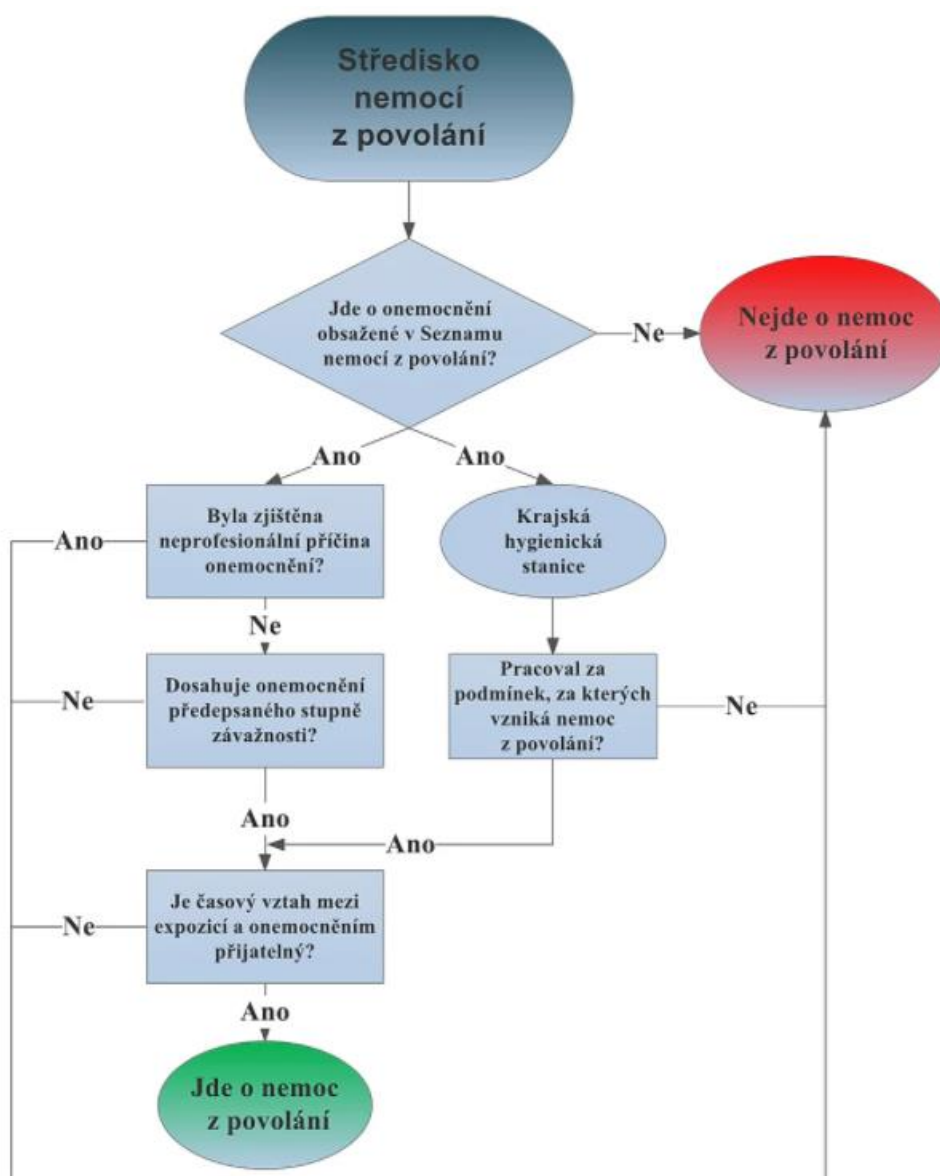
Středisko nemocí z povolání

Jde o onemocnění obsažené v Seznamu nemocí z povolání?

Ne

Nejde o nemoc z povolání

Ano

Ano

Ano

Byla zjištěna neprofesionální příčina onemocnění?

Krajská hygienická stanice

Ne

Ne

Dosahuje onemocnění předepsaného stupně závažnosti?

Pracoval za podmínek, za kterých vzniká nemoc z povolání?

Ne

Ano

Ano

Ne

Je časový vztah mezi expozicí a onemocněním přijatelný?

Ano

Jde o nemoc z povolání